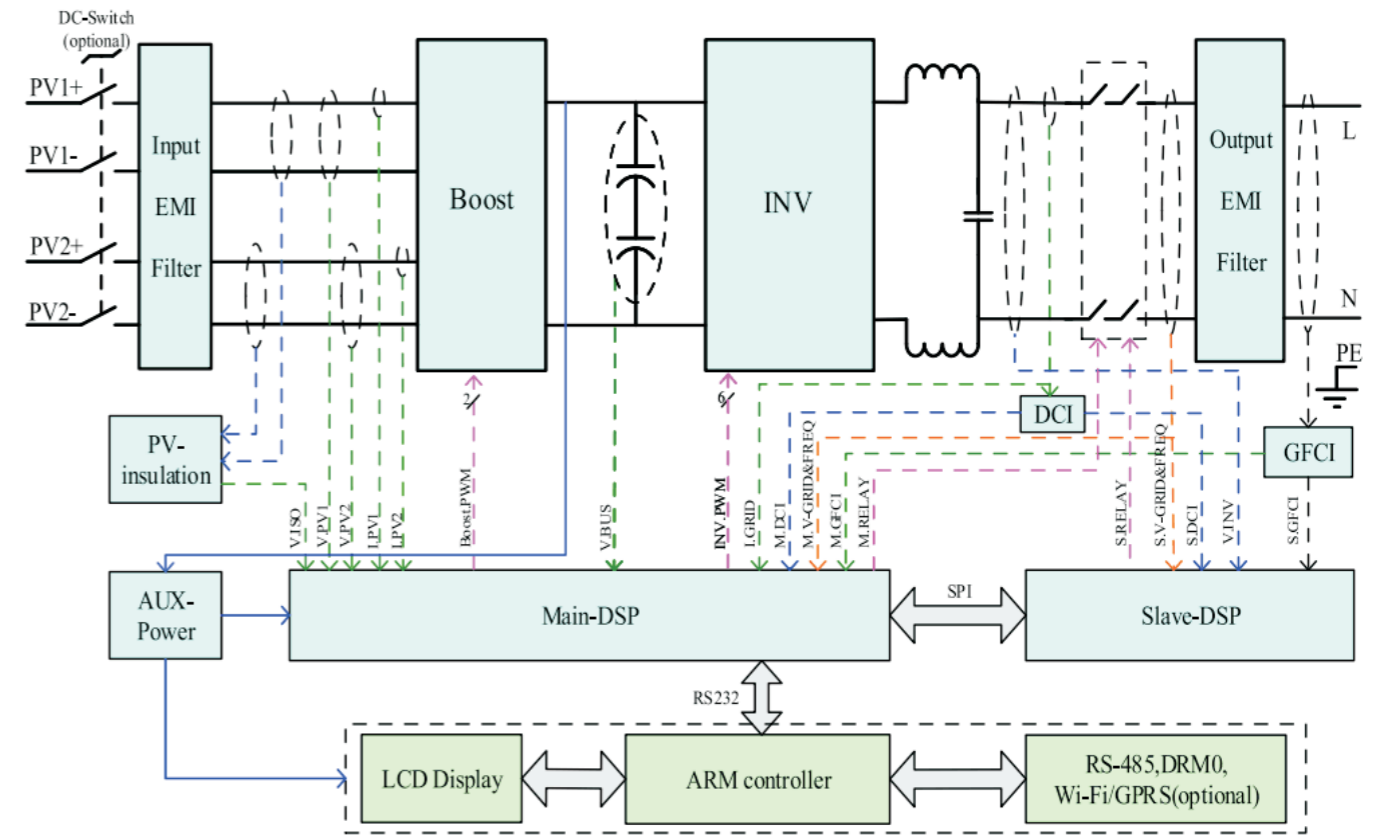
DC-Switch (optional)

PV1+

PV1-

PV2+

PV2-

Input EMI Filter

Boost

INV

Output EMI Filter

L

N

PE

PV-insulation

2

Boost.PWM

6

INV.PWM

DCI

GFCI

V.ISO

V.PV1

V.PV2

I.PV1

I.PV2

V.BUS

I.GRID

M.DCI

M.V-GRID&FREQ

M.GFCI

M.RELAY

S.RELAY

S.V-GRID&FREQ

S.DCI

V.INV

S.GFCI

AUX-Power

Main-DSP

SPI

Slave-DSP

RS232

LCD Display

ARM controller

RS-485,DRM0, Wi-Fi/GPRS(optional)